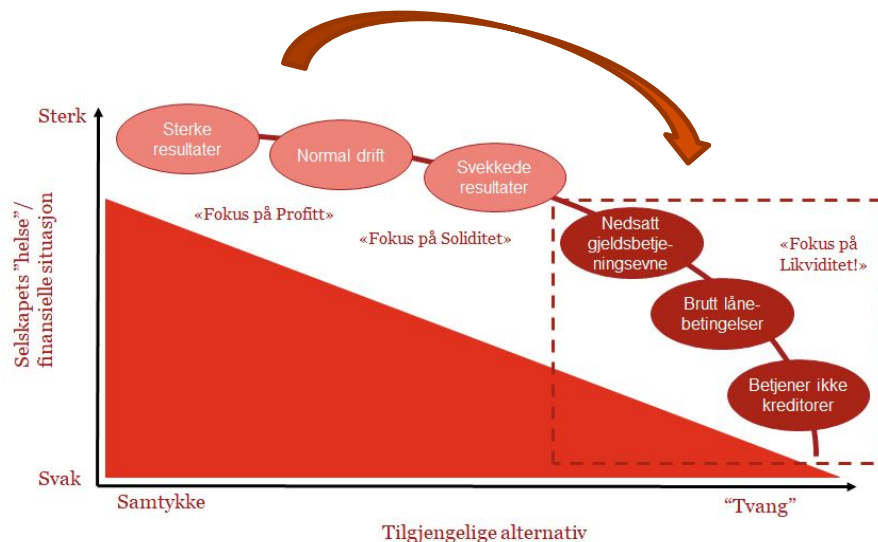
Sterk

Sterke resultater

Normal drift

Svekkede resultater

Selskapets "helse"/ finansielle situasjon

«Fokus på Profitt»

«Fokus på Soliditet»

Nedsatt gjeldsbetjeningsevne

«Fokus på Likviditet!»

Brutt lånebetingelser

Betjener ikke kreditorer

Svak

Samtykke

"Tvang"

Tilgjengelige alternativ